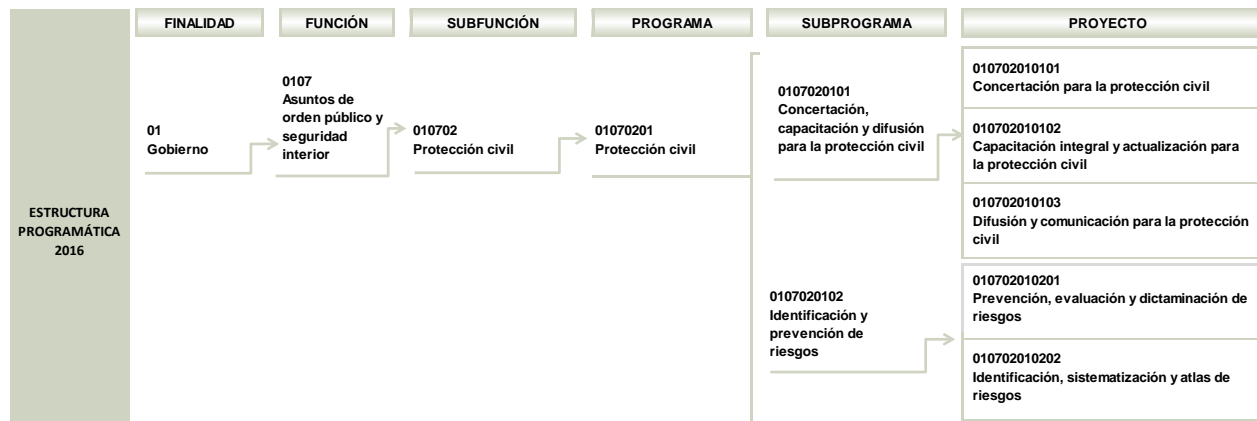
ESTRUCTURA PROGRAMÁTICA 2016

FINALIDAD

01
Gobierno

FUNCIÓN

0107
Asuntos de orden público y seguridad interior

SUBFUNCIÓN

010702
Protección civil

PROGRAMA

01070201
Protección civil

SUBPROGRAMA

0107020101
Concertación, capacitación y difusión para la protección civil

0107020102
Identificación y prevención de riesgos

PROYECTO

010702010101
Concertación para la protección civil

010702010102
Capacitación integral y actualización para la protección civil

010702010103
Difusión y comunicación para la protección civil

010702010201
Prevención, evaluación y dictaminación de riesgos

010702010202
Identificación, sistematización y atlas de riesgos